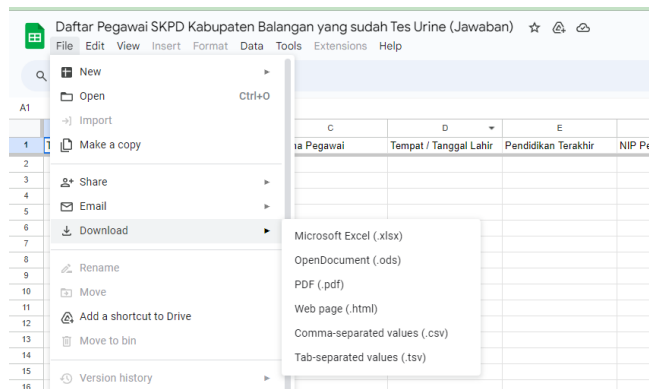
Daftar Pegawai SKPD Kabupaten Balangan yang sudah Tes Urine (Jawaban)

File Edit View Insert Format Data Tools Extensions Help

A1

New
Open Ctrl+O
Import
Make a copy
Share
Email
Download
Rename
Move
Add a shortcut to Drive
Move to bin
Version history

Microsoft Excel (.xlsx)
OpenDocument (.ods)
PDF (.pdf)
Web page (.html)
Comma-separated values (.csv)
Tab-separated values (.tsv)

| | C | D | E | |
|---|---|---|---|---|
| 1 | a Pegawai | Tempat / Tanggal Lahir | Pendidikan Terakhir | NIP Pe |

1 2 3 4 5 6 7 8 9 10 11 12 13 14 15 16